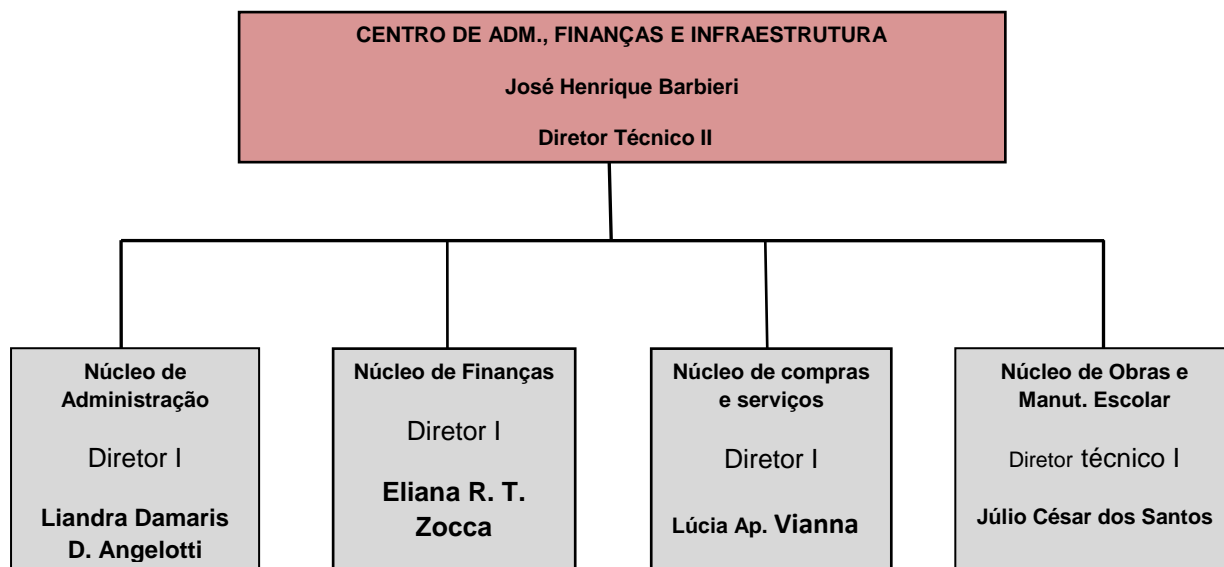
CENTRO DE ADM., FINANÇAS E INFRAESTRUTURA

José Henrique Barbieri

Diretor Técnico II

Núcleo de Administração

Diretor I

Liandra Damaris D. Angelotti

Núcleo de Finanças

Diretor I

Eliana R. T. Zocca

Núcleo de compras e serviços

Diretor I

Lúcia Ap. Vianna

Núcleo de Obras e Manut. Escolar

Diretor técnico I

Júlio César dos Santos